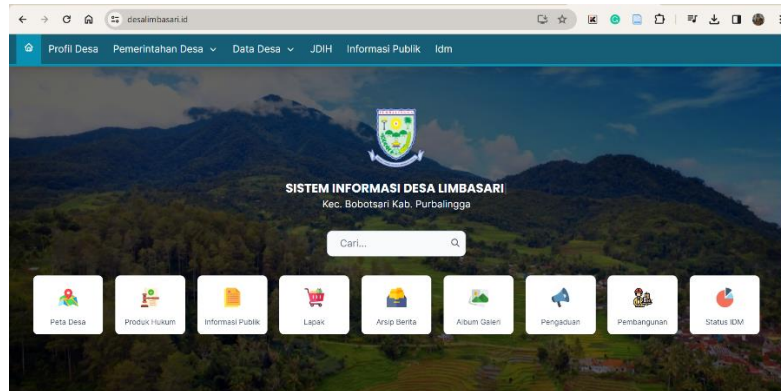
desalimbasari.id

Profil Desa Pemerintahan Desa Data Desa JDIH Informasi Publik Idm

SISTEM INFORMASI DESA LIMBASARI
Kec. Bobotsari Kab. Purbalingga

Cari...

Peta Desa
Produk Hukum
Informasi Publik
Lapak
Arsip Berita
Album Galeri
Pengaduan
Pembangunan
Status IDM